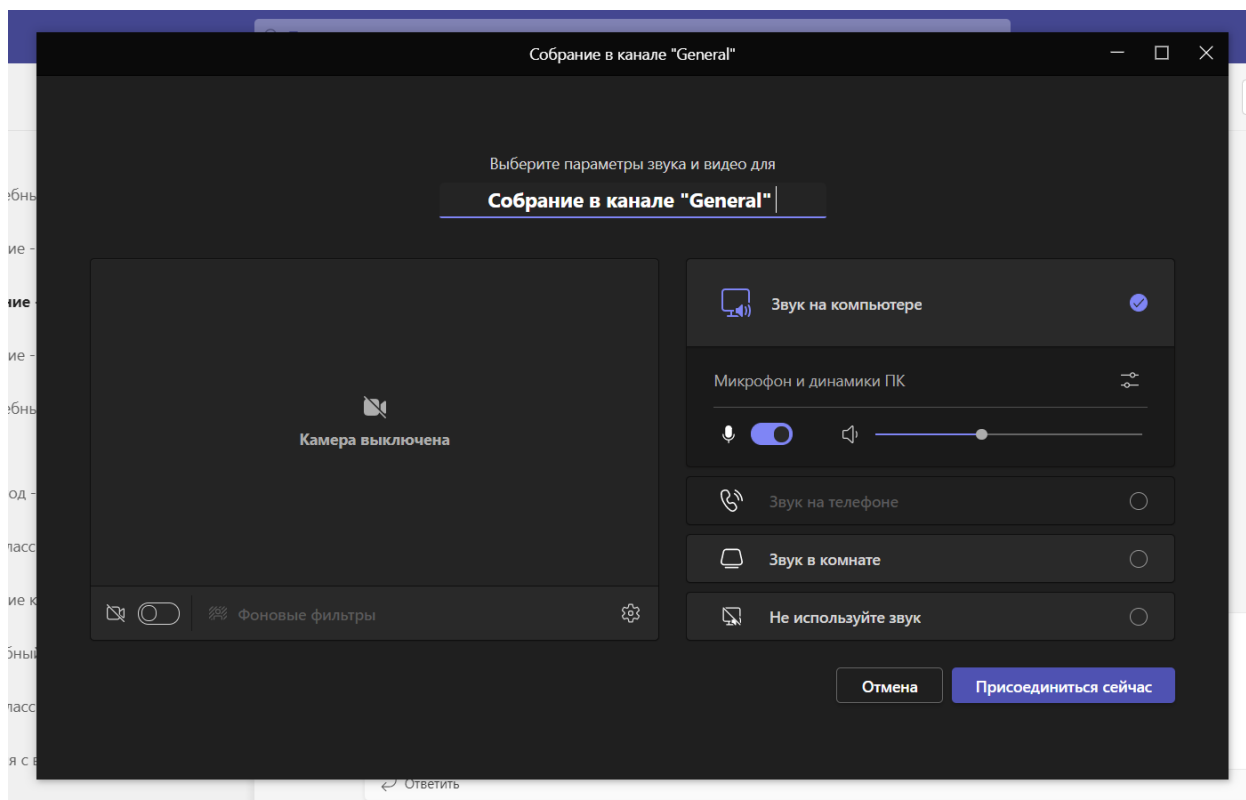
Собрание в канале "General"

Выберите параметры звука и видео для

Собрание в канале "General"

Камера выключена

Фоновые фильтры

Звук на компьютере

Микрофон и динамики ПК

Звук на телефоне

Звук в комнате

Не используйте звук

Отмена

Присоединиться сейчас

ебны
ие -
ние
ие -
ебны
од -
ласс
ие к
бны
ласс
я с в

Ответить